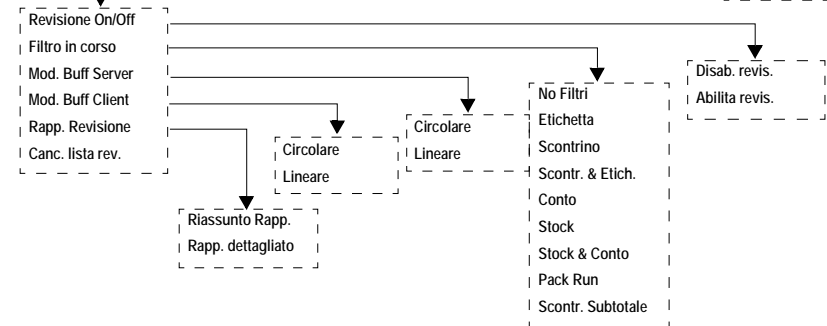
Revisione On/Off
Filtro in corso
Mod. Buff Server
Mod. Buff Client
Rapp. Revisione
Canc. lista rev.

Disab. revis.
Abilita revis.

No Filtri
Etichetta
Scontrino
Scontr. & Etich.
Conto
Stock
Stock & Conto
Pack Run
Scontr. Subtotale

Circolare
Lineare

Circolare
Lineare

Riassunto Rapp.
Rapp. dettagliato